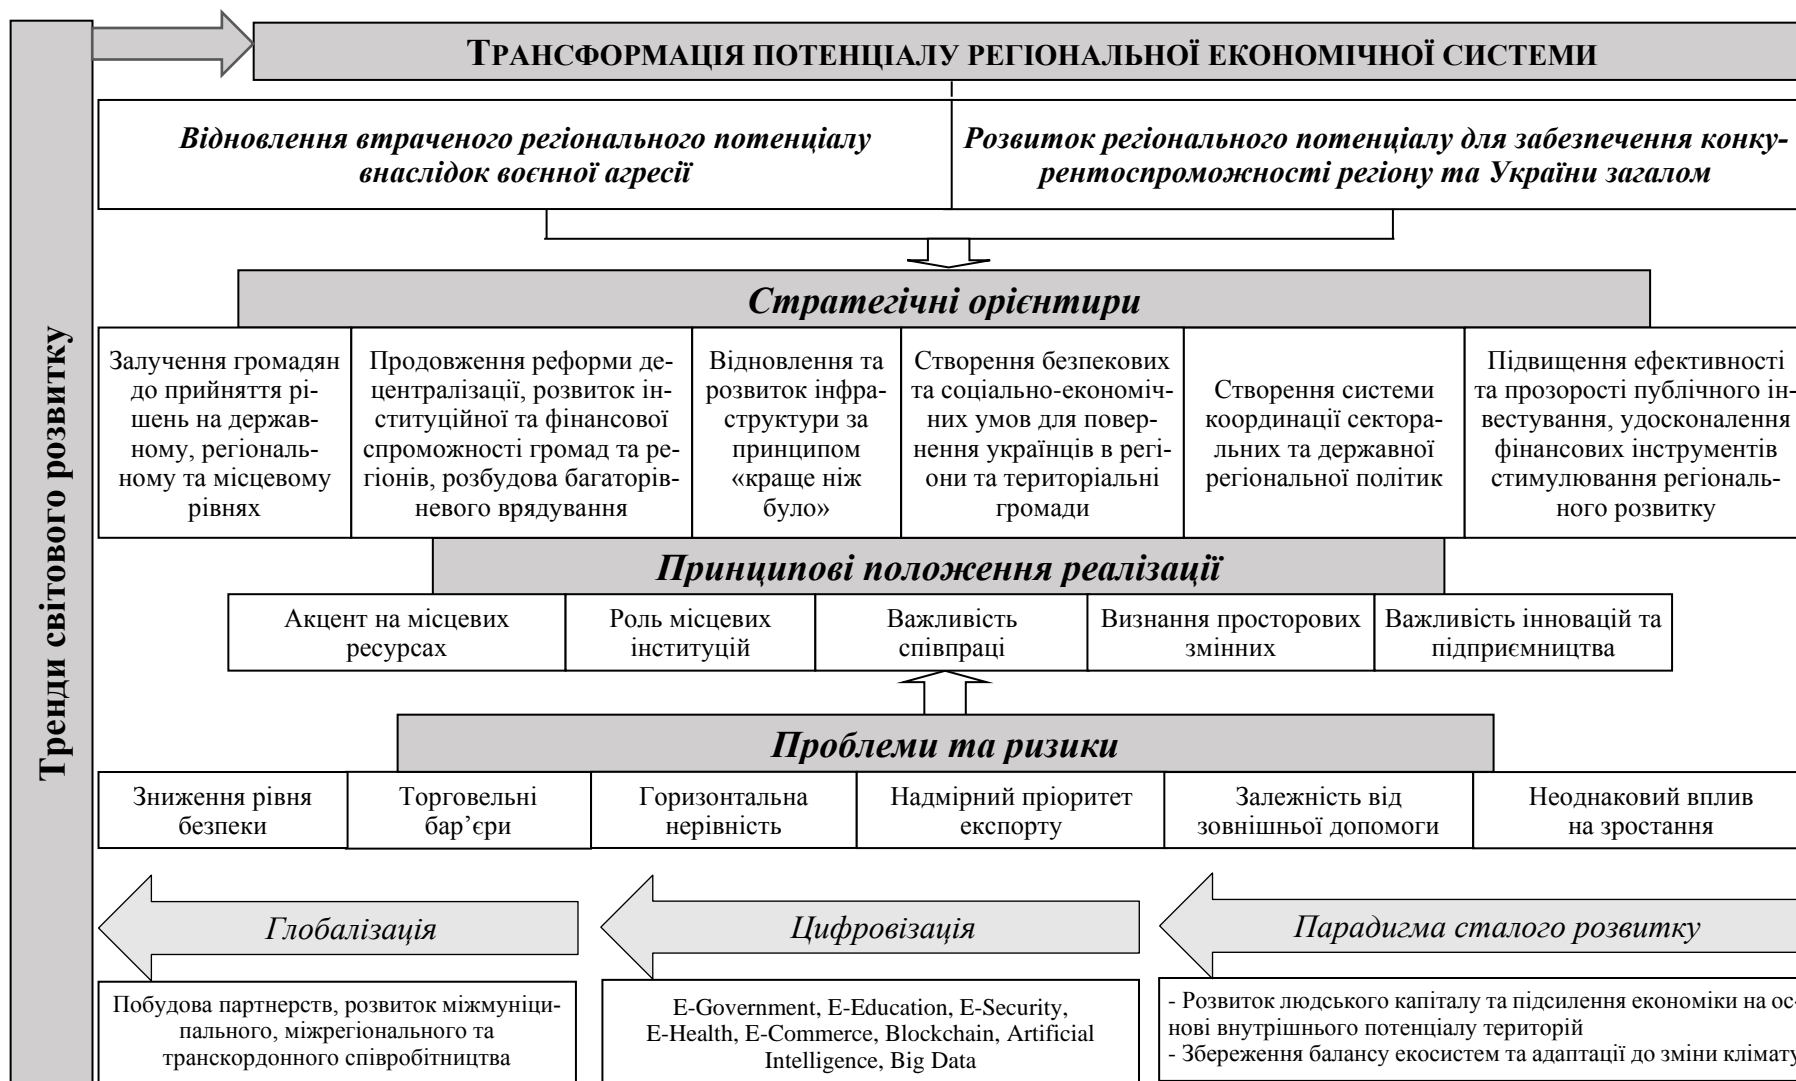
Тренди світового розвитку

ТРАНСФОРМАЦІЯ ПОТЕНЦІАЛУ РЕГІОНАЛЬНОЇ ЕКОНОМІЧНОЇ СИСТЕМИ

Відновлення втраченого регіонального потенціалу внаслідок воєнної агресії

Розвиток регіонального потенціалу для забезпечення конкурентоспроможності регіону та України загалом

Стратегічні орієнтири

Залучення громадян до прийняття рішень на державному, регіональному та місцевому рівнях

Продовження реформи децентралізації, розвиток інституційної та фінансової спроможності громад та регіонів, розбудова багаторівневого врядування

Відновлення та розвиток інфраструктури за принципом «краще ніж було»

Створення безпекових та соціально-економічних умов для повернення українців в регіони та територіальні громади

Створення системи координації секторальних та державної регіональної політик

Підвищення ефективності та прозорості публічного інвестування, удосконалення фінансових інструментів стимулювання регіонального розвитку

Принципові положення реалізації

Акцент на місцевих ресурсах

Роль місцевих інституцій

Важливість співпраці

Визнання просторових змінних

Важливість інновацій та підприємництва

Проблеми та ризики

Зниження рівня безпеки

Торговельні бар’єри

Горизонтальна нерівність

Надмірний пріоритет експорту

Залежність від зовнішньої допомоги

Неоднаковий вплив на зростання

Глобалізація

Цифровізація

Парадигма сталого розвитку

Побудова партнерств, розвиток міжмуніципального, міжрегіонального та транскордонного співробітництва

E-Government, E-Education, E-Security, E-Health, E-Commerce, Blockchain, Artificial Intelligence, Big Data

- Розвиток людського капіталу та підсилення економіки на основі внутрішнього потенціалу територій
- Збереження балансу екосистем та адаптації до зміни клімату